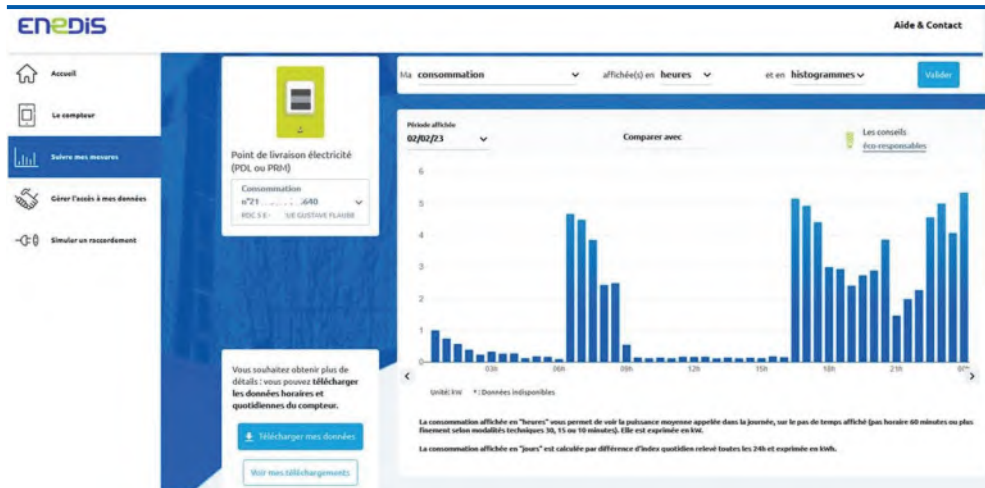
ENEDIS

Aide & Contact

Accueil

Le compteur

Suivre mes mesures

Gérer l'accès à mes données

Simuler un raccordement

Point de livraison électricité (PDL ou PRM)

Consommation
n°21 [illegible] 640
RDC 5 E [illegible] UE GUSTAVE FLAUBE

Ma consommation affichée(s) en heures et en histogrammes Valider

Période affichée
02/02/23

Comparer avec

Les conseils éco-responsables

6
5
4
3
2
1
0

03h 06h 09h 12h 15h 18h 21h 0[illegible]

Unité: kW * : Données indisponibles

Vous souhaitez obtenir plus de détails : vous pouvez télécharger les données horaires et quotidiennes du compteur.

Télécharger mes données

Voir mes téléchargements

La consommation affichée en "heures" vous permet de voir la puissance moyenne appelée dans la journée, sur le pas de temps affiché (pas horaire 60 minutes ou plus finement selon modalités techniques 30, 15 ou 10 minutes). Elle est exprimée en kW.

La consommation affichée en "jours" est calculée par différence d'index quotidien relevé toutes les 24h et exprimée en kWh.